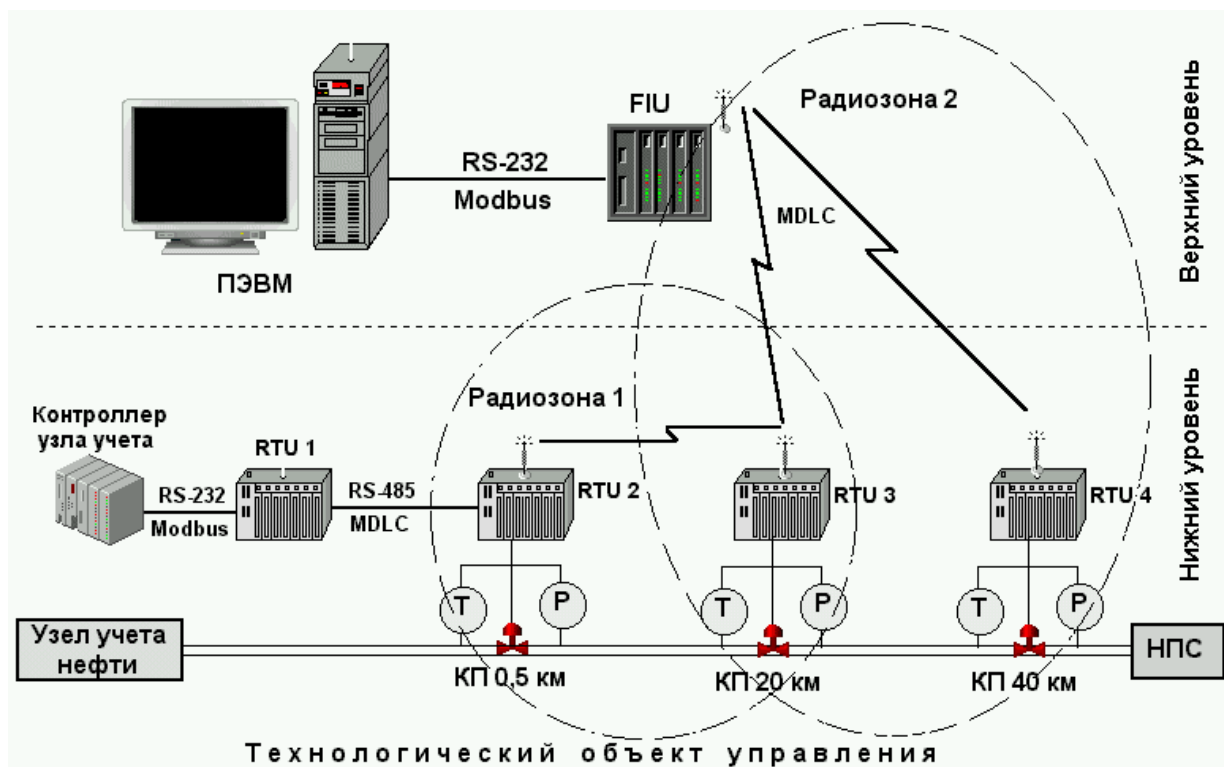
FIU

Радиозона 2

Верхний уровень

RS-232

Modbus

MDLC

ПЭВМ

Радиозона 1

Контроллер узла учета

RTU 1

RS-232

Modbus

RS-485

MDLC

RTU 2

RTU 3

RTU 4

Нижний уровень

T

P

T

P

T

P

Узел учета нефти

КП 0,5 км

КП 20 км

КП 40 км

НПС

Технологический объект управления